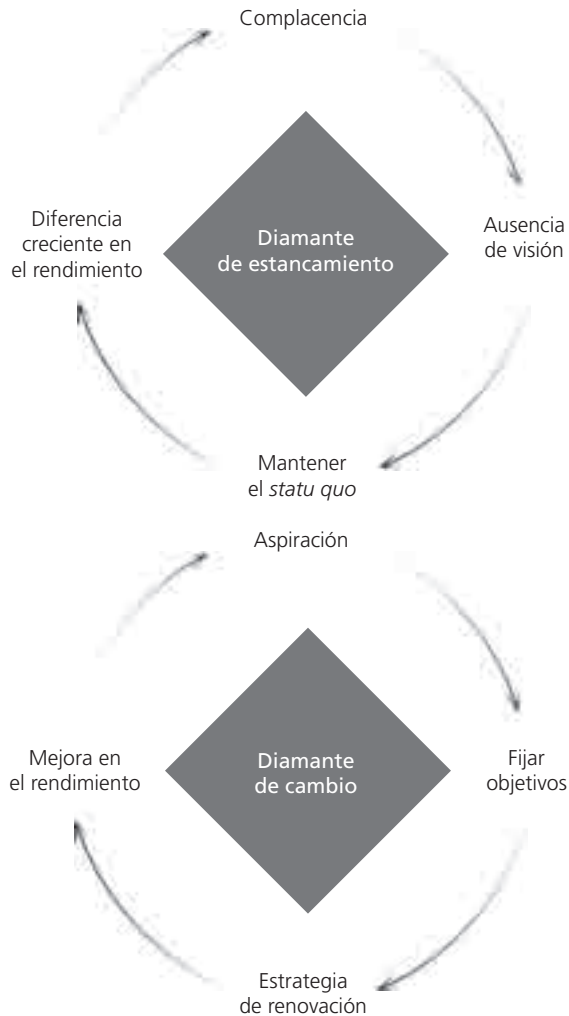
Complacencia

Diferencia creciente en el rendimiento

Diamante de estancamiento

Ausencia de visión

Mantener el *statu quo*

Aspiración

Mejora en el rendimiento

Diamante de cambio

Fijar objetivos

Estrategia de renovación